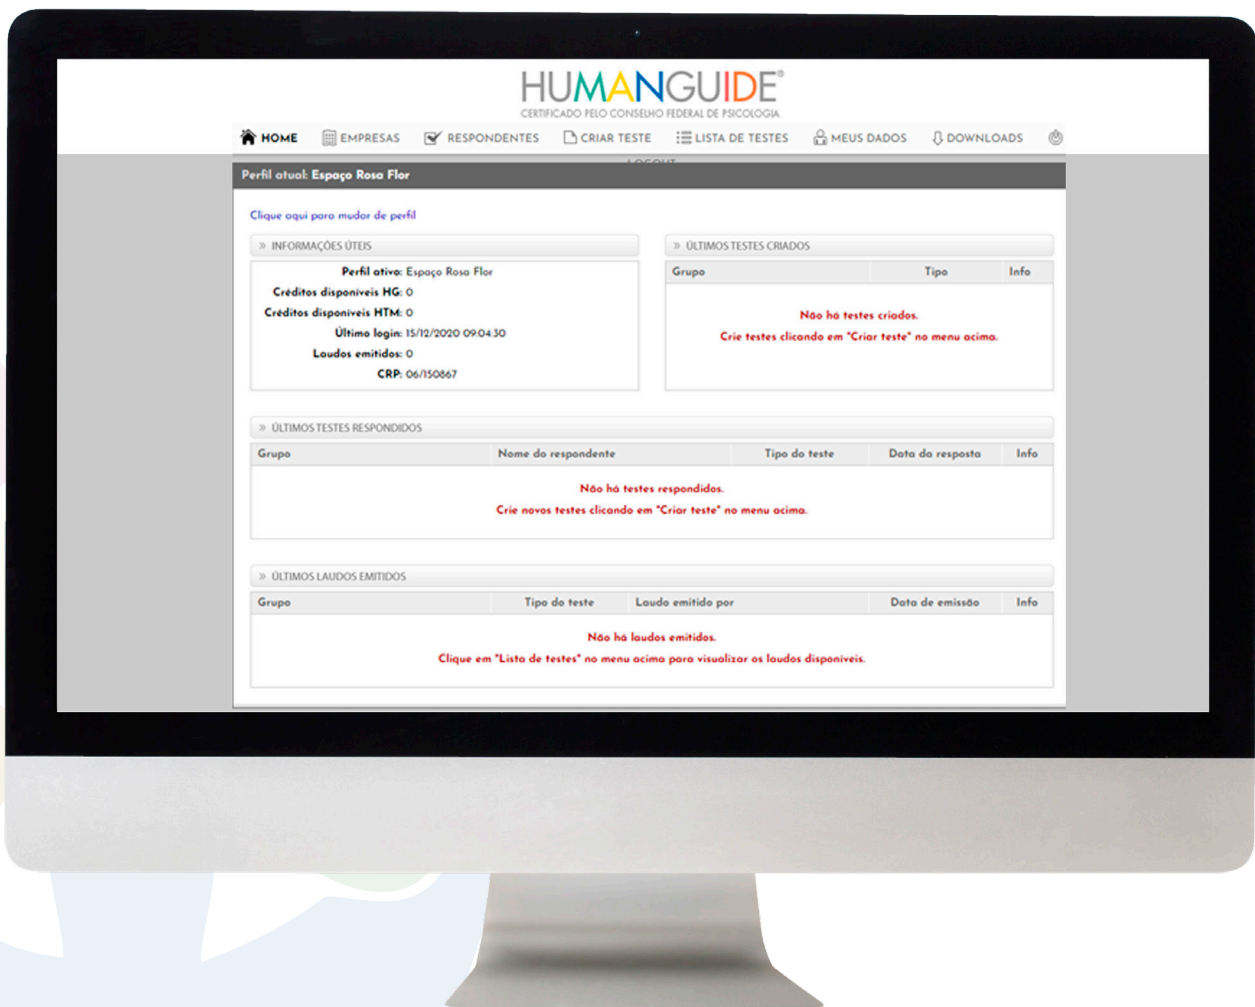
HUMANGUIDE®
CERTIFICADO PELO CONSELHO FEDERAL DE PSICOLOGIA

HOME EMPRESAS RESPONDENTES CRIAR TESTE LISTA DE TESTES MEUS DADOS DOWNLOADS LOGOUT

Perfil atual: Espaço Rosa Flor

Clique aqui para mudar de perfil

» INFORMAÇÕES ÚTEIS

Perfil ativo: Espaço Rosa Flor
Créditos disponíveis HG: 0
Créditos disponíveis HTM: 0
Último login: 15/12/2020 09:04:30
Laudos emitidos: 0
CRP: 06/150867

» ÚLTIMOS TESTES CRIADOS

| Grupo | Tipo | Info |
|---|---|---|

Não há testes criados.
Crie testes clicando em "Criar teste" no menu acima.

» ÚLTIMOS TESTES RESPONDIDOS

| Grupo | Nome do respondente | Tipo do teste | Data da resposta | Info |
|---|---|---|---|---|

Não há testes respondidos.
Crie novos testes clicando em "Criar teste" no menu acima.

» ÚLTIMOS LAUDOS EMITIDOS

| Grupo | Tipo do teste | Laudo emitido por | Data de emissão | Info |
|---|---|---|---|---|

Não há laudos emitidos.
Clique em "Lista de testes" no menu acima para visualizar os laudos disponíveis.